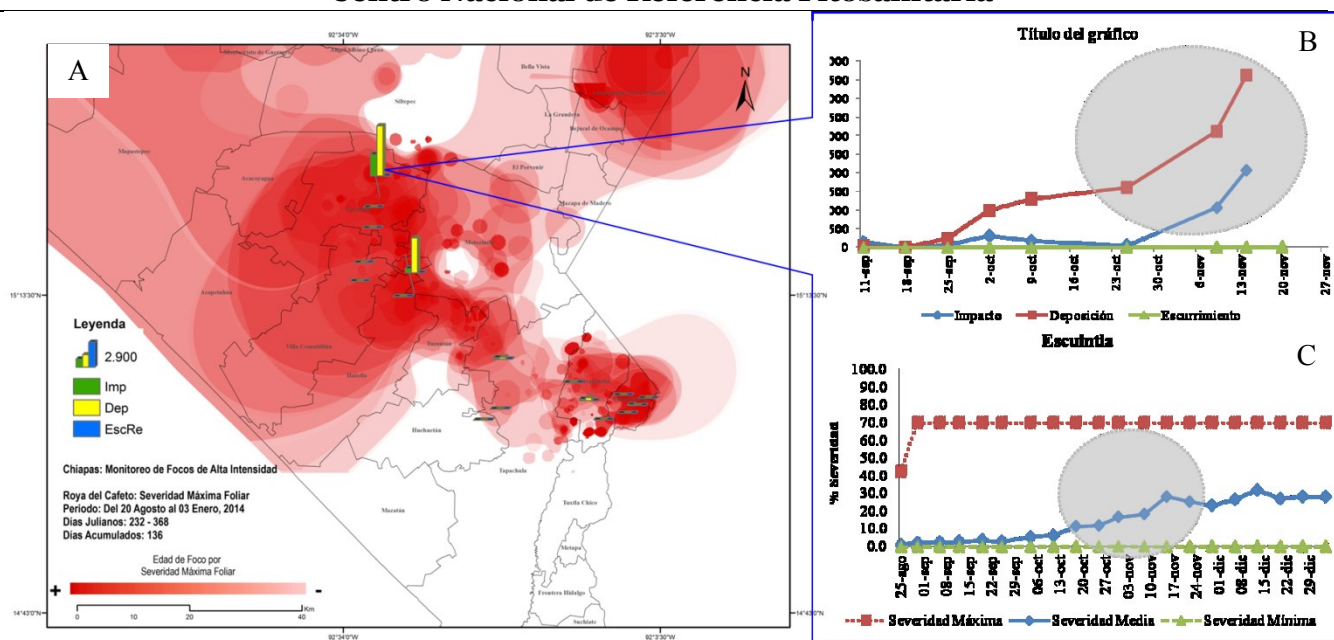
Centro Nacional de Referencia Fitosanitaria

A

92°34'0"W
92°3'30"W

Silltepec
Bella Vista
La Grandeza
Bejucal de Ocampo
El Porvenir
Mazapa de Madero
Motozintla
Mapastepec
Acacoyagua
Acapetahua
Villa Comaltitlán
Huixtla
Tuzantán
Huehuetán
Tapachula
Tuxtla Chico
Mazatán
Metapa
Frontera Hidalgo
Suchiate

15°13'30"N
14°43'0"N

Leyenda
2.900
Imp
Dep
EscRe

Chiapas: Monitoreo de Focos de Alta Intensidad

Roya del Cafeto: Severidad Máxima Foliar
Periodo: Del 20 Agosto al 03 Enero, 2014
Dias Julianos: 232 - 368
Dias Acumulados: 136

Edad de Foco por Severidad Máxima Foliar
+ -
0 10 20 40 Km

B
Título del gráfico
000
000
000
500
000
500
000
500
000
500
0
11-sep 18-sep 25-sep 2-oct 9-oct 16-oct 23-oct 30-oct 6-nov 13-nov 20-nov 27-nov
Impacto Deposición Escurrimiento

Escuintla
C
100.0
90.0
80.0
70.0
60.0
50.0
40.0
30.0
20.0
10.0
0.0
% Severidad
25-ago 01-sep 08-sep 15-sep 22-sep 29-sep 06-oct 13-oct 20-oct 27-oct 03-nov 10-nov 17-nov 24-nov 01-dic 08-dic 15-dic 22-dic 29-dic
Severidad Máxima Severidad Media Severidad Mínima